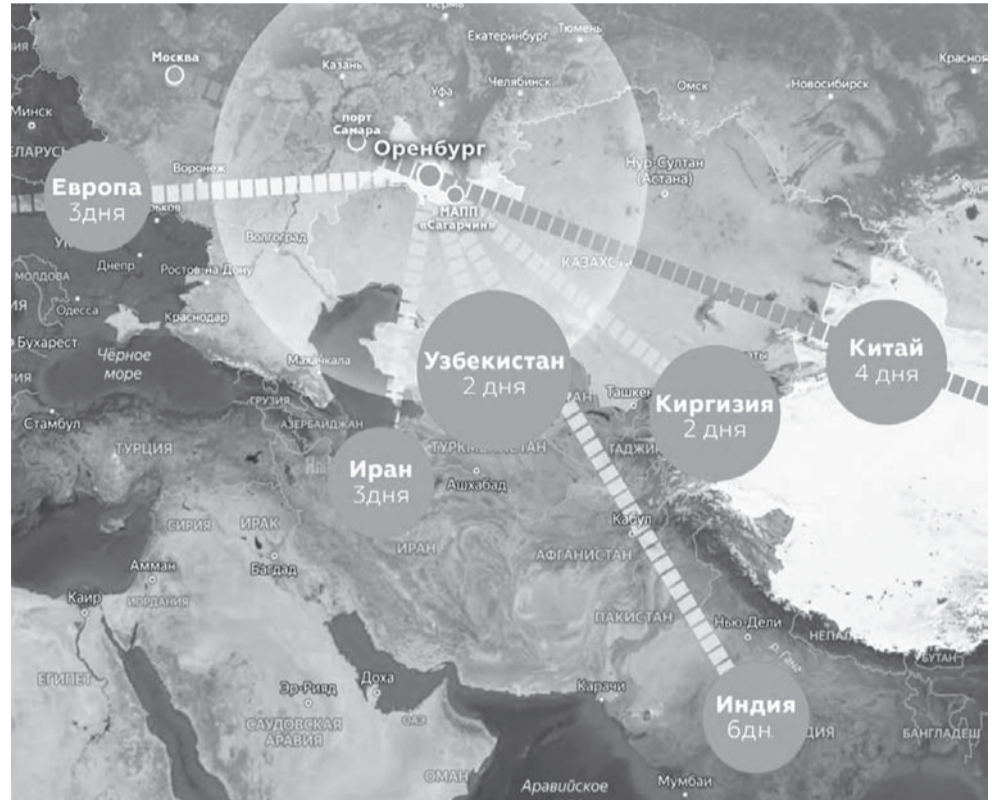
Пермь
Екатеринбург
Тюмень
Москва
Казань
Уфа
Челябинск
Омск
Новосибирск
Красноя
Минск
порт Самара
Оренбург
ЕЛАРУСЬ
Воронеж
Нур-Султан (Астана)
Европа 3дня
НАПП «Сагарчин»
Волгоград
КАЗАХС
МОЛДОВА
Днепр
Ростов-на-Дону
Одесса
Краснодар
Бухарест
Черное море
Махачкала
Узбекистан 2 дня
Китай 4 дня
Ташкент
Киргизия 2 дня
ГРУЗИЯ
Стамбул
АЗЕРБАЙДЖАН
ТУРЦИЯ
ТУРКМЕНИСТАН
ТАДЖИК
Иран 3дня
Ашхабад
СИРИЯ
ИРАК
Кабул
Амман
Багдад
ИРАН
АФГАНИСТАН
Каир
ИОРДАНИЯ
ПАКИСТАН
Нью-Дели
НЕПАЛ
р. Ганг
ЕГИПЕТ
Доха
БУТАН
Эр-Рияд
Карачи
ОАЭ
Индия 6дн.
САУДОВСКАЯ АРАВИЯ
ДИЯ
БАНГЛАДЕШ
ОМАН
Аравийское
Мумбаи